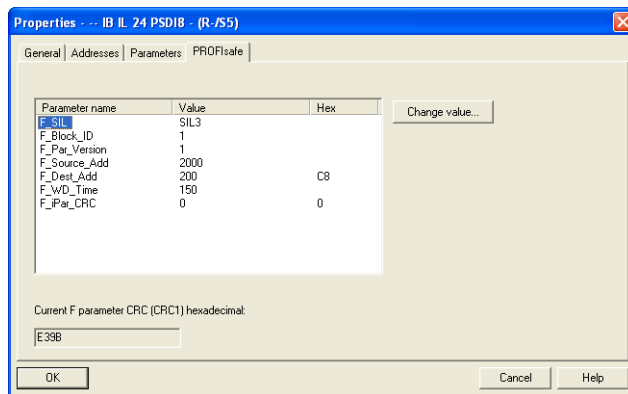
Properties - -- IB IL 24 PSDI8 - (R-/S5)

General | Addresses | Parameters | PROFIsafe

| Parameter name | Value | Hex |
|---|---|---|
| F_SIL | SIL3 | |
| F_Block_ID | 1 | |
| F_Par_Version | 1 | |
| F_Source_Add | 2000 | |
| F_Dest_Add | 200 | C8 |
| F_WD_Time | 150 | |
| F_iPar_CRC | 0 | 0 |

Change value...

Current F parameter CRC (CRC1) hexadecimal:

E39B

OK

Cancel

Help